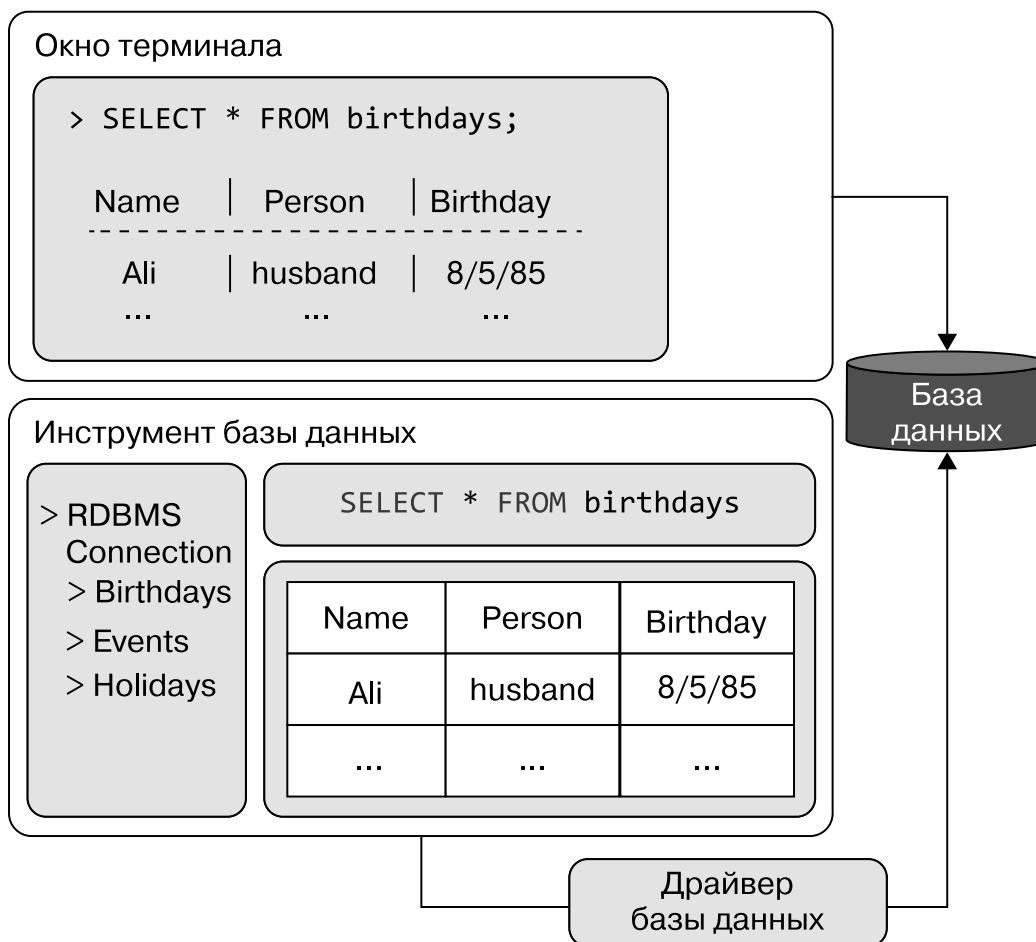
Окно терминала

> SELECT * FROM birthdays;

| Name | Person | Birthday |
|---|---|---|
| Ali | husband | 8/5/85 |
| ... | ... | ... |

База данных

Инструмент базы данных

> RDBMS Connection
> Birthdays
> Events
> Holidays

SELECT * FROM birthdays

| Name | Person | Birthday |
|---|---|---|
| Ali | husband | 8/5/85 |
| ... | ... | ... |

Драйвер базы данных